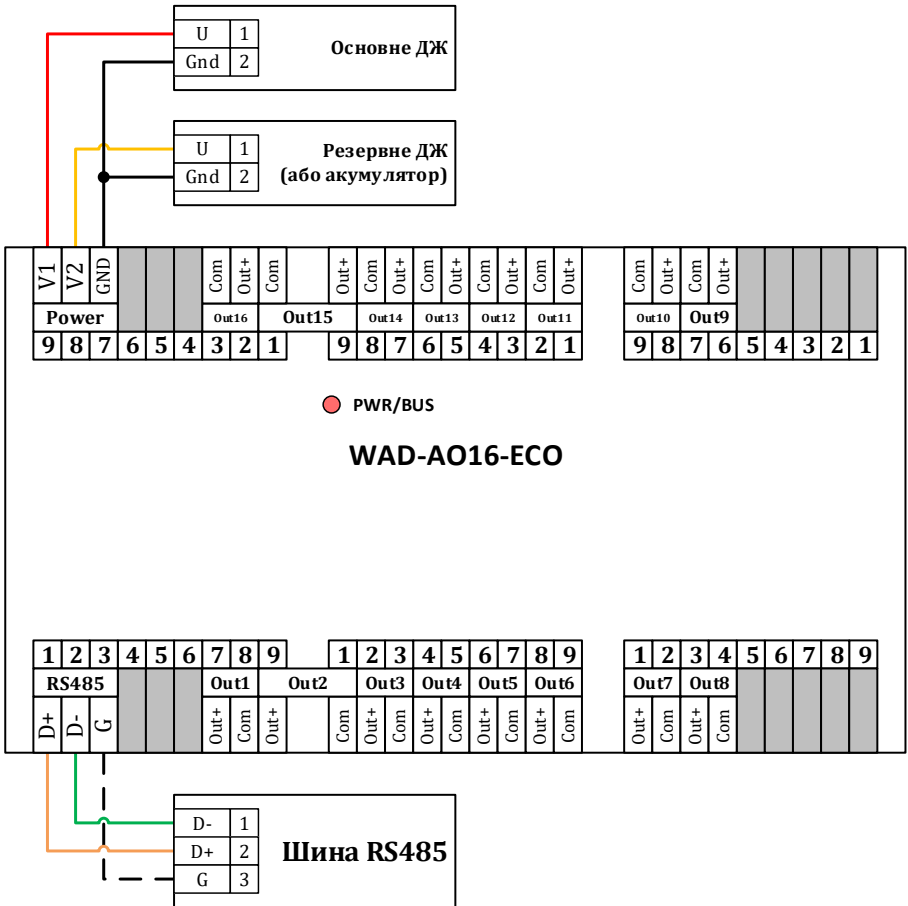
| U | 1 |
|---|---|
| Gnd | 2 |

Основне ДЖ

| U | 1 |
|---|---|
| Gnd | 2 |

Резервне ДЖ
(або акумулятор)

V1 V2 GND
Power
9 8 7 6 5 4

Com Out+ Com
Out16 Out15
3 2 1

Out+ Com Out+ Com Out+ Com Out+ Com Out+
Out14 Out13 Out12 Out11
9 8 7 6 5 4 3 2 1

Com Out+ Com Out+
Out10 Out9
9 8 7 6 5 4 3 2 1

PWR/BUS

WAD-AO16-ECO

1 2 3 4 5 6
RS485
D+ D- G

7 8 9
Out1 Out2
Out+ Com Out+

1 2 3 4 5 6 7 8 9
Out3 Out4 Out5 Out6
Com Out+ Com Out+ Com Out+ Com Out+ Com

1 2 3 4 5 6 7 8 9
Out7 Out8
Out+ Com Out+ Com

| D- | 1 |
|---|---|
| D+ | 2 |
| G | 3 |

Шина RS485